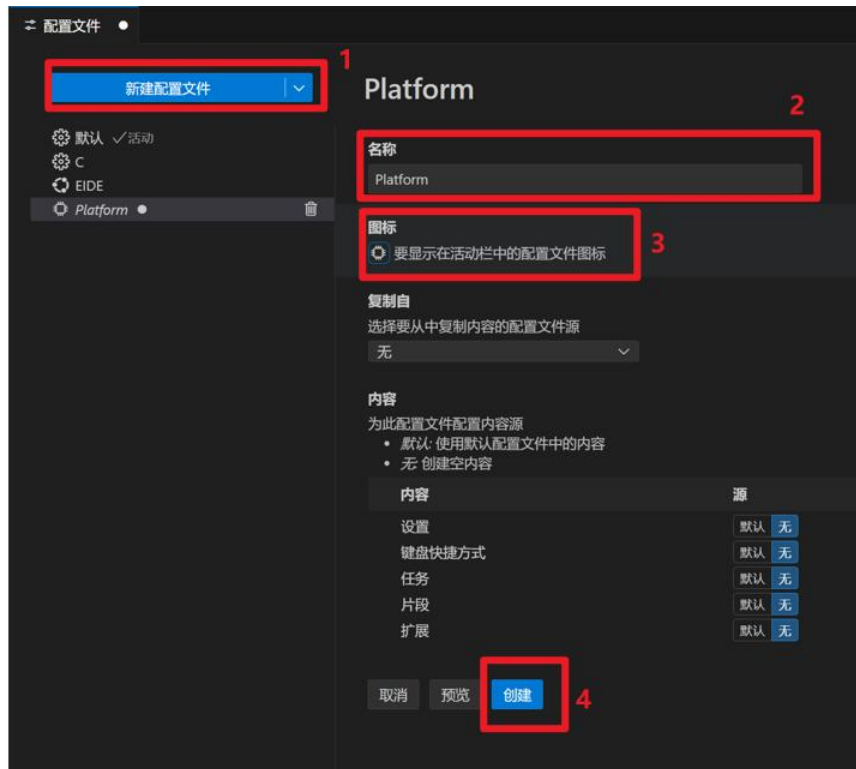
配置文件 ●

1

新建配置文件

默认 ✓活动
C
EIDE
Platform ●

Platform

2

名称
Platform

图标
要显示在活动栏中的配置文件图标

3

复制自
选择要从中复制内容的配置文件源
无

内容
为此配置文件配置内容源
• 默认: 使用默认配置文件中的内容
• 无: 创建空内容

| 内容 | 源 |
|---|---|
| 设置 | 默认 无 |
| 键盘快捷方式 | 默认 无 |
| 任务 | 默认 无 |
| 片段 | 默认 无 |
| 扩展 | 默认 无 |

取消 预览 创建

4